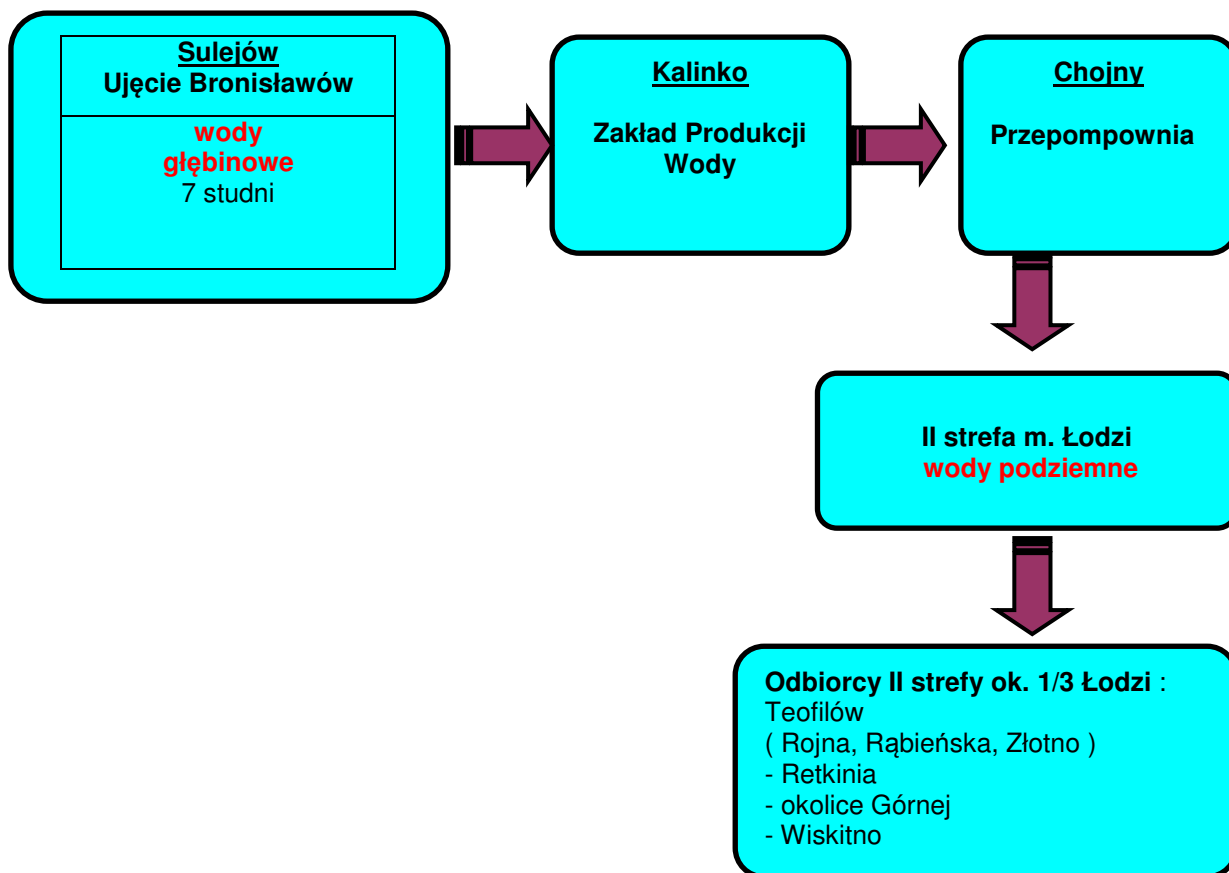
Sulejów
Ujęcie Bronisławów

wody
głębinowe
7 studni

Kalinko

Zakład Produkcji
Wody

Chojny

Przepompownia

II strefa m. Łodzi
wody podziemne

Odbiorcy II strefy ok. 1/3 Łodzi :
Teofilów
( Rojna, Rąbieńska, Złotno )
- Retkinia
- okolice Górnej
- Wiskitno